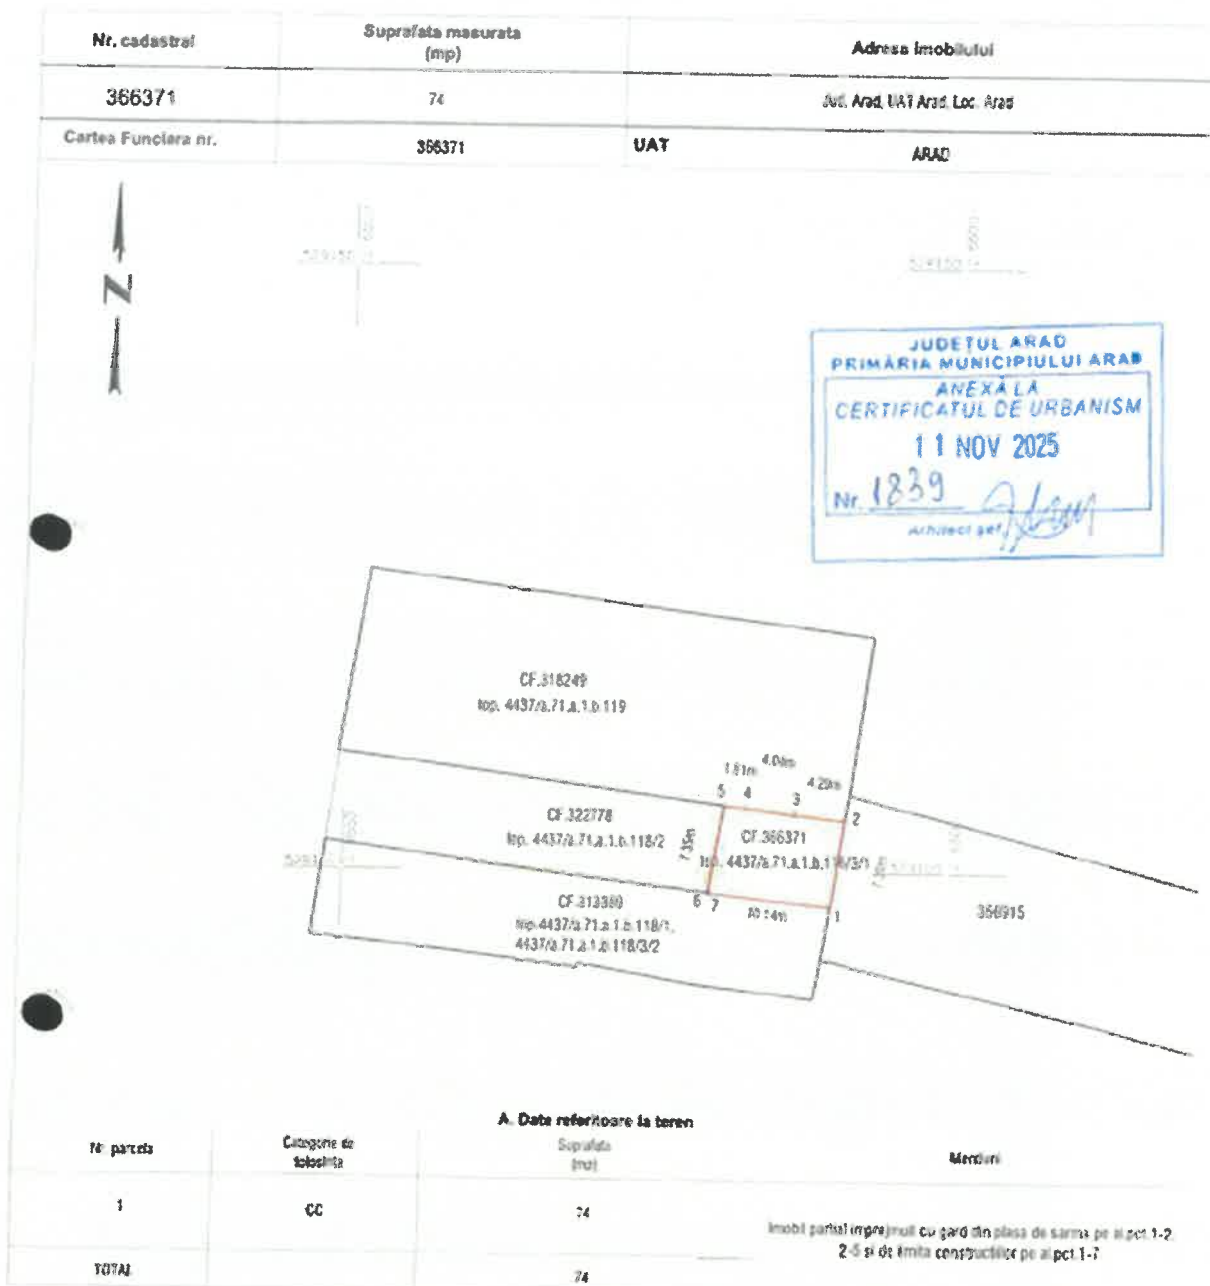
| Nr. cadastral | Suprafata masurata (mp) | | Adresa imobilului |
|---|---|---|---|
| 366371 | 74 | | Jud. Arad, UAT Arad, Loc. Arad |
| Cartea Funciara nr. | 366371 | UAT | ARAD |

N

JUDETUL ARAD
PRIMĂRIA MUNICIPIULUI ARAD
ANEXĂ LA
CERTIFICATUL DE URBANISM
11 NOV 2025
Nr. 1839
Arhitect şef

CF.318249
top. 4437/a.71.a.1.b.119

1.51m 4.04m
4.29m
5 4 3
2

CF.322778
top. 4437/a.71.a.1.b.118/2

7.35m

CF.366371
top. 4437/a.71.a.1.b.118/3/1

6 7
10.14m
1

CF.313389
top.4437/a.71.a.1.b.118/1, 4437/a.71.a.1.b.118/3/2

366915

A. Date referitoare la teren

| Nr. parcela | Categorie de folosinta | Suprafata (mp) | Mentiuni |
|---|---|---|---|
| 1 | CC | 74 | Imobil partial imprejmuit cu gard din plasa de sarma pe al pct.1-2, 2-5 si de limita constructiilor pe al pct.1-7 |
| TOTAL | | 74 | |